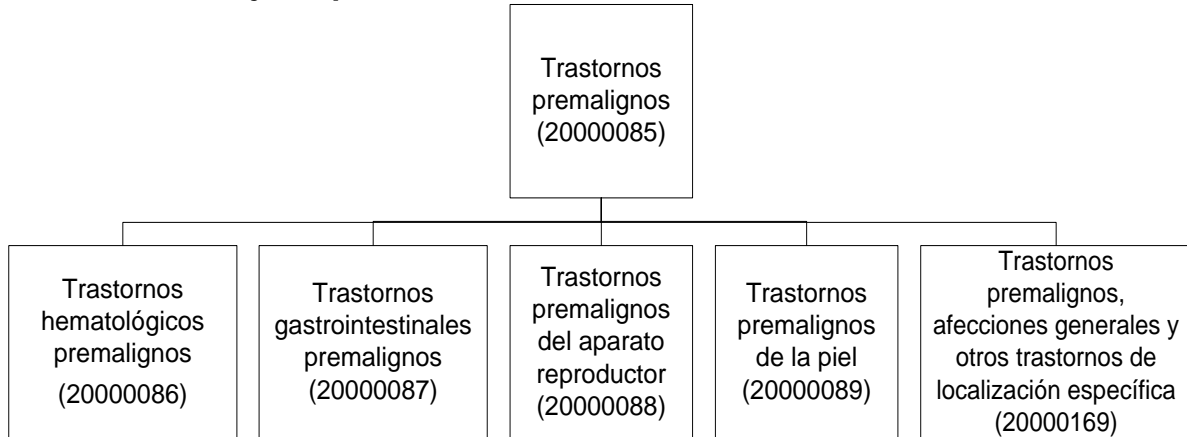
Trastornos premalignos (20000085)

Trastornos hematológicos premalignos (20000086)

Trastornos gastrointestinales premalignos (20000087)

Trastornos premalignos del aparato reproductor (20000088)

Trastornos premalignos de la piel (20000089)

Trastornos premalignos, afecciones generales y otros trastornos de localización específica (20000169)